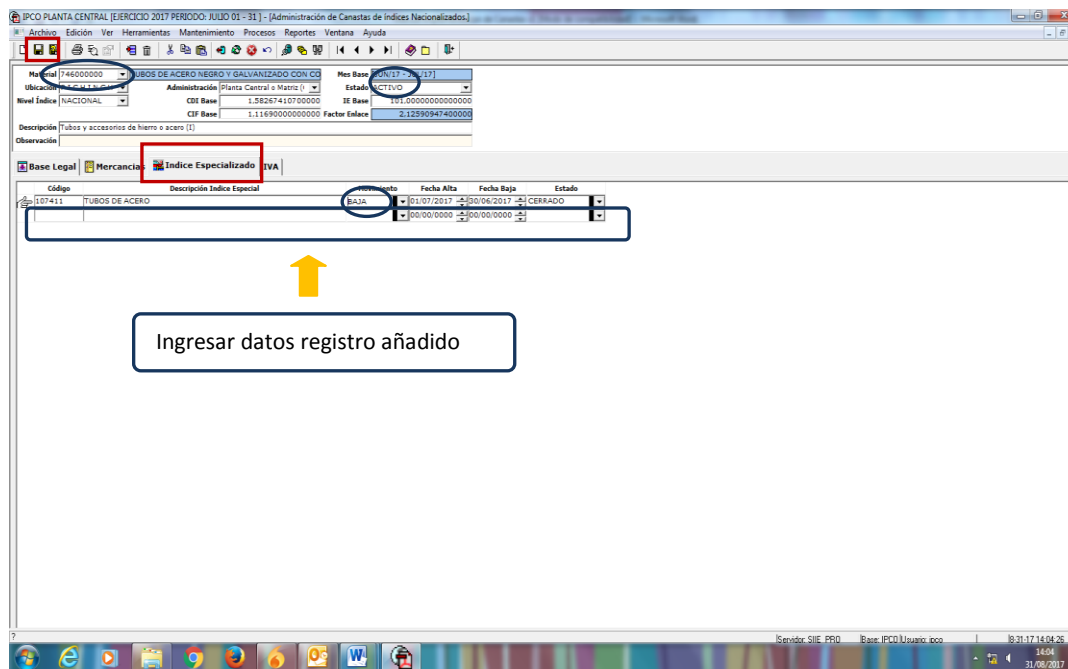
IPCO PLANTA CENTRAL [EJERCICIO 2017 PERIODO: JULIO 01 - 31 ] - [Administración de Canastas de Índices Nacionalizados]

Archivo Edición Ver Herramientas Mantenimiento Procesos Reportes Ventana Ayuda

Material 746000000 TUBOS DE ACERO NEGRO Y GALVANIZADO CON CO
Mes Base JUN/17 - JUL/17]
Ubicación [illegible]
Administración Planta Central o Matriz (
Estado ACTIVO
Nivel Índice NACIONAL
CDI Base 1.58267410700000
IE Base 101.00000000000000
CIF Base 1.11690000000000
Factor Enlace 2.12590947400000
Descripción Tubos y accesorios de hierro o acero (I)
Observación

Base Legal | Mercancías | Indice Especializado | IVA

| Código | Descripción Indice Especial | Movimiento | Fecha Alta | Fecha Baja | Estado |
|---|---|---|---|---|---|
| 107411 | TUBOS DE ACERO | BAJA | 01/07/2017 | 30/06/2017 | CERRADO |
| | | | 00/00/0000 | 00/00/0000 | |

Ingresar datos registro añadido

Servidor: SIIE_PRO | Base: IPCO | Usuario: ipco | 8-31-17 14:04:26

14:04
31/08/2017